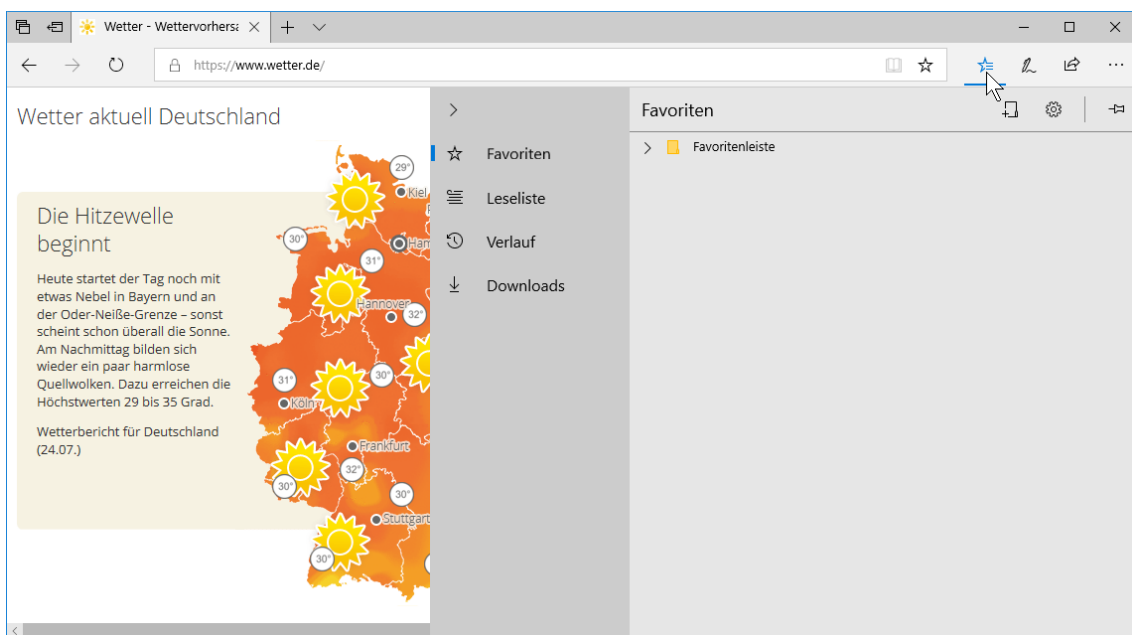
Wetter - Wettervorhers

https://www.wetter.de/

Wetter aktuell Deutschland

Die Hitzewelle beginnt

Heute startet der Tag noch mit etwas Nebel in Bayern und an der Oder-Neiße-Grenze – sonst scheint schon überall die Sonne. Am Nachmittag bilden sich wieder ein paar harmlose Quellwolken. Dazu erreichen die Höchstwerten 29 bis 35 Grad.

Wetterbericht für Deutschland (24.07.)

29° Kiel
30° Ham
31°
Hannover
32°
31°
30°
Köln
Frankfurt
32°
30°
30°
Stuttgart
30°

Favoriten
Leseliste
Verlauf
Downloads

Favoriten
Favoritenleiste